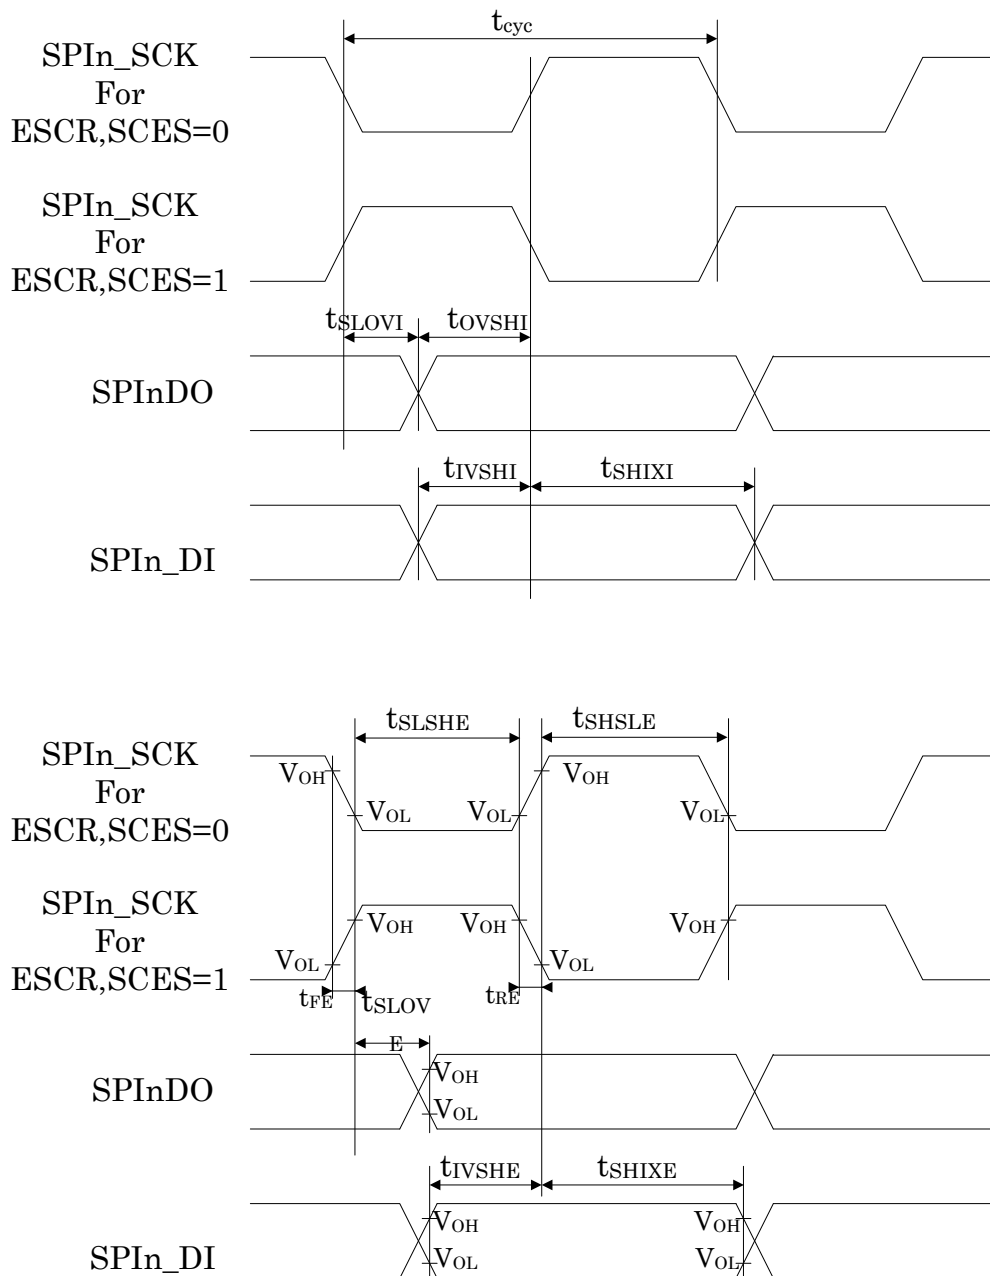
$t_{cyc}$

SPIn_SCK For ESCR,SCES=0

SPIn_SCK For ESCR,SCES=1

$t_{SLOVI}$ $t_{OVSHI}$

SPInDO

$t_{IVSHI}$ $t_{SHIXI}$

SPIn_DI

$t_{SLSHE}$ $t_{SHSLE}$

SPIn_SCK For ESCR,SCES=0

$V_{OH}$ $V_{OL}$ $V_{OL}$ $V_{OH}$ $V_{OL}$

SPIn_SCK For ESCR,SCES=1

$V_{OH}$ $V_{OH}$ $V_{OH}$ $V_{OL}$ $V_{OL}$

$t_{FE}$ $t_{SLOV}$ $t_{RE}$

E

SPInDO

$V_{OH}$ $V_{OL}$

$t_{IVSHE}$ $t_{SHIXE}$

SPIn_DI

$V_{OH}$ $V_{OL}$ $V_{OH}$ $V_{OL}$